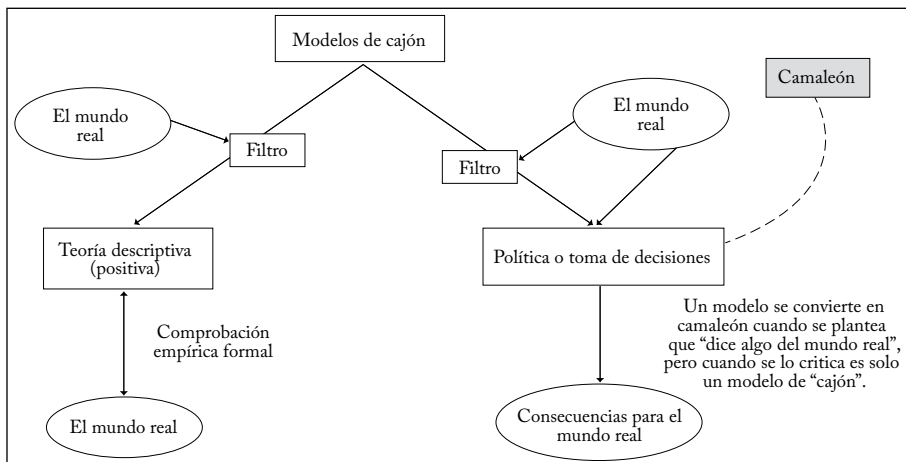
Modelos de cajón

El mundo real

Filtro

El mundo real

Camaleón

Filtro

Teoría descriptiva (positiva)

Política o toma de decisiones

Comprobación empírica formal

Un modelo se convierte en camaleón cuando se plantea que "dice algo del mundo real", pero cuando se lo critica es solo un modelo de "cajón".

El mundo real

Consecuencias para el mundo real